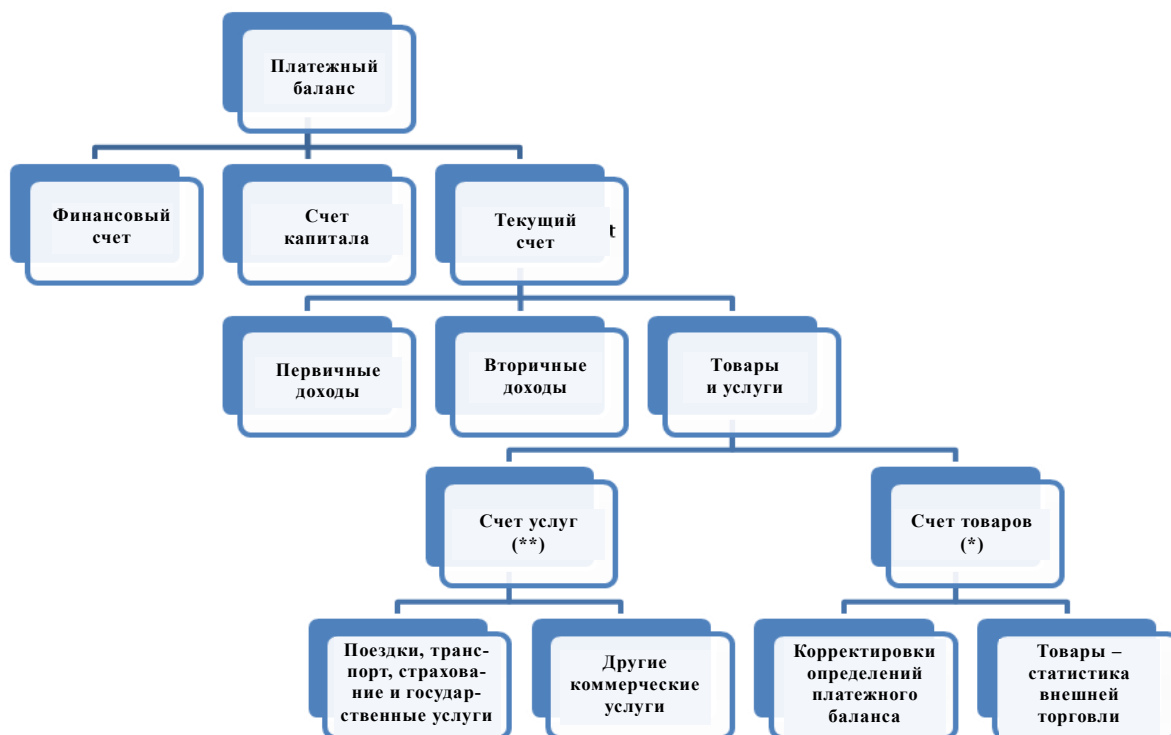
Платежный баланс

Финансовый счет

Счет капитала

Текущий счет

t

Первичные доходы

Вторичные доходы

Товары и услуги

Счет услуг (**)

Счет товаров (*)

Поездки, транспорт, страхование и государственные услуги

Другие коммерческие услуги

Корректировки определений платежного баланса

Товары – статистика внешней торговли